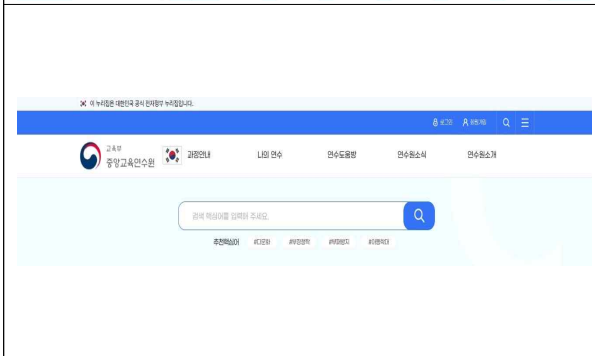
이 누리집은 대한민국 공식 전자정부 누리집입니다.

로그인 회원가입

교육부
중앙교육연수원

과정안내 나의 연수 연수도움방 연수원소식 연수원소개

검색 핵심어를 입력해 주세요.

추천핵심어 #디문화 #부정청탁 #부패방지 #아동학대